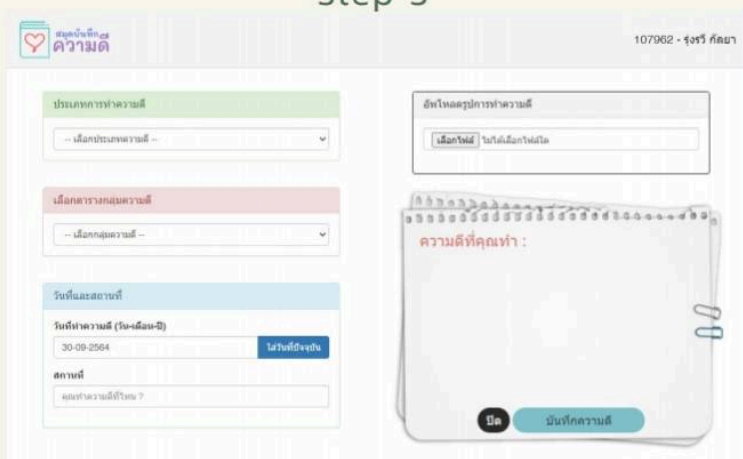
Step 3

สมุดบันทึก ความดี

107962 - รุ่งรวี กัลยา

ประเภทการทำความดี

-- เลือกประเภทความดี --

เลือกตารางกลุ่มความดี

-- เลือกกลุ่มความดี --

วันที่และสถานที่

วันที่ทำความดี (วัน-เดือน-ปี)

30-09-2564

ใส่วันที่ปัจจุบัน

สถานที่

คุณทำความดีที่ไหน ?

อัพโหลดรูปการทำความดี

เลือกไฟล์ ไม่ได้เลือกไฟล์ใด

ความดีที่คุณทำ :

ปิด

บันทึกความดี